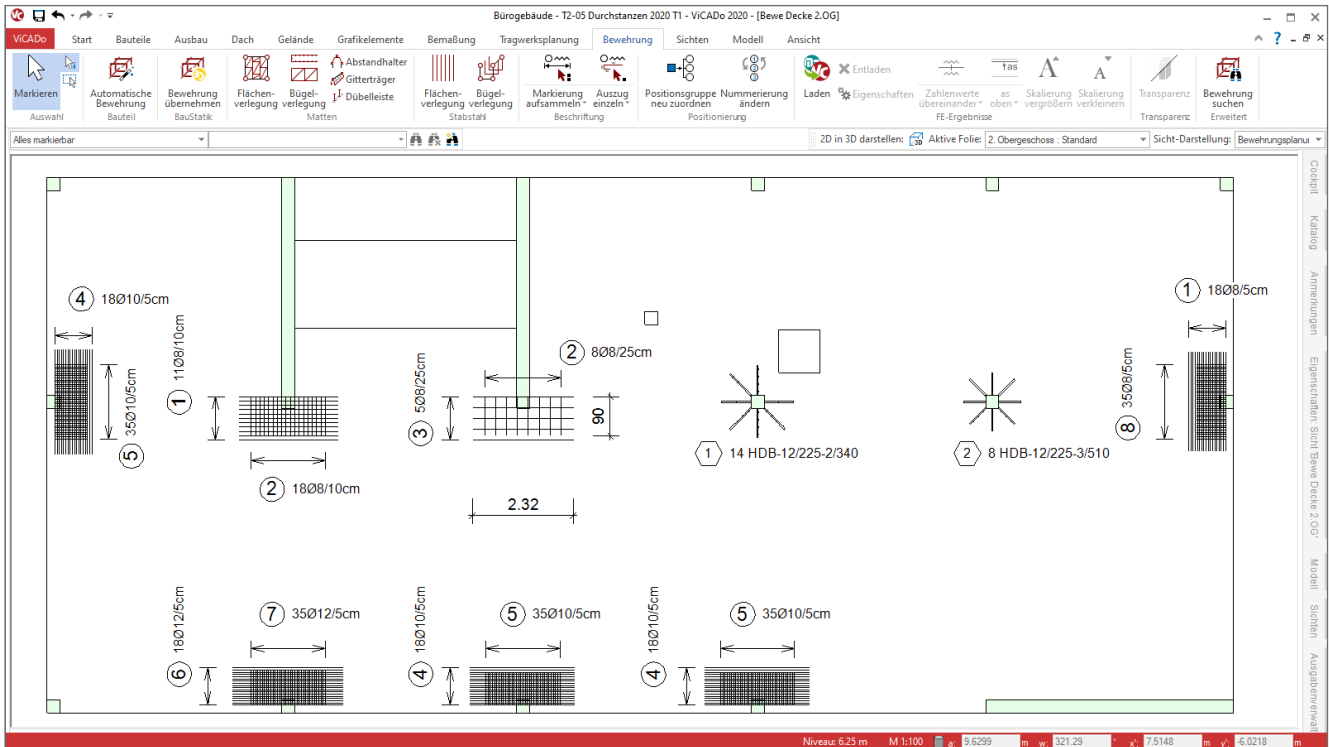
Bürogebäude - T2-05 Durchstanzen 2020 T1 - ViCADo 2020 - [Bewe Decke 2.OG]

ViCADo | Start | Bauteile | Ausbau | Dach | Gelände | Grafikelemente | Bemaßung | Tragwerksplanung | Bewehrung | Sichten | Modell | Ansicht

Markieren
Auswahl
Automatische Bewehrung
Bauteil
Bewehrung übernehmen
BauStatik
Flächenverlegung
Bügelverlegung
Abstandhalter
Gitterträger
Dübelleiste
Matten
Flächenverlegung
Bügelverlegung
Stabstahl
Markierung aufsammeln
Auszug einzeln
Beschriftung
Positionsgruppe neu zuordnen
Nummerierung ändern
Positionierung
Laden
Entladen
Eigenschaften
Zahlenwerte übereinander
as oben
Skalierung vergrößern
Skalierung verkleinern
FE-Ergebnisse
Transparenz
Transparenz
Bewehrung suchen
Erweitert

Alles markierbar
2D in 3D darstellen: Aktive Folie: 2. Obergeschoss : Standard | Sicht-Darstellung: Bewehrungsplanu

4 18Ø10/5cm
1 11Ø8/10cm
5 35Ø10/5cm
2 18Ø8/10cm
3 5Ø8/25cm
2 8Ø8/25cm
90
2.32
1 14 HDB-12/225-2/340
2 8 HDB-12/225-3/510
1 18Ø8/5cm
8 35Ø8/5cm
6 18Ø12/5cm
7 35Ø12/5cm
4 18Ø10/5cm
5 35Ø10/5cm
4 18Ø10/5cm
5 35Ø10/5cm

Cockpit
Katalog
Anmerkungen
Eigenschaften Sicht 'Bewe Decke 2.OG'
Modell
Sichten
Ausgabenverwalt

Niveau: 6.25 m | M 1:100 | 9.6299 m | w: 321.29 | x': 7.5148 m | y': -6.0218 m